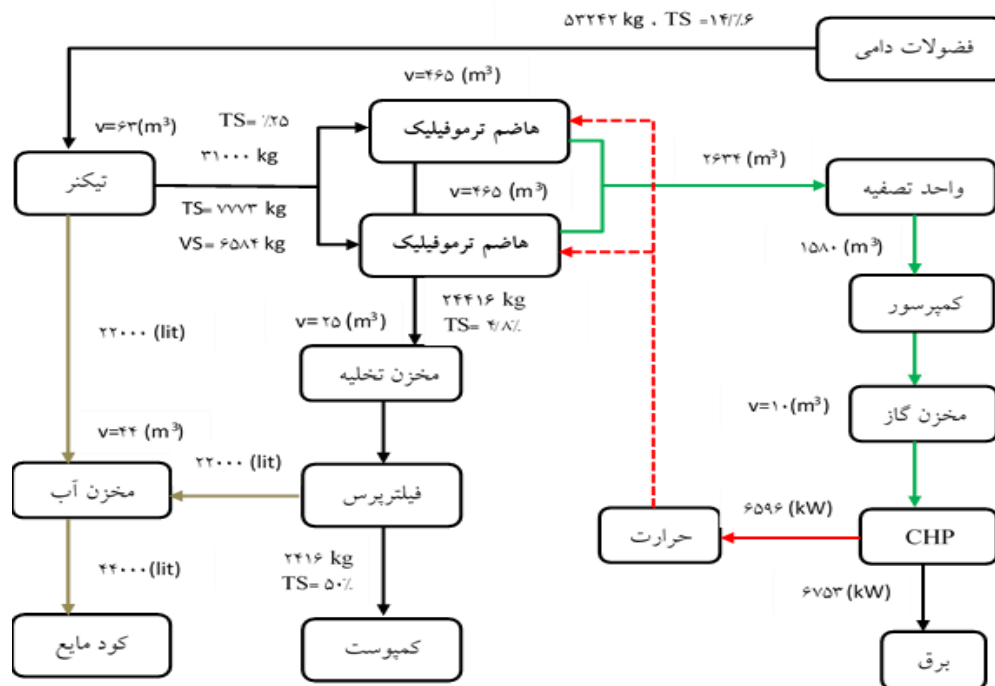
۵۳۲۴۲ kg ، TS =۱۴/۶٪

فضولات دامی

v=۴۶۵ (m$^3$)

v=۶۳(m$^3$)

TS= ٪۲۵

هاضم ترموفیلیک

۳۱۰۰۰ kg

تیکنر

v=۴۶۵ (m$^3$)

۲۶۳۴ (m$^3$)

واحد تصفیه

TS= ۷۷۷۳ kg

VS= ۶۵۸۴ kg

هاضم ترموفیلیک

۱۵۸۰ (m$^3$)

۲۴۴۱۶ kg

v= ۲۵ (m$^3$)

TS= ۴/۸٪

کمپرسور

۲۲۰۰۰ (lit)

مخزن تخلیه

v=۱۰(m$^3$)

مخزن گاز

v=۴۴ (m$^3$)

۲۲۰۰۰ (lit)

مخزن آب

فیلترپرس

۶۵۹۶ (kW)

حرارت

CHP

۲۴۱۶ kg

۴۴۰۰۰(lit)

TS= ۵۰٪

۶۷۵۳ (kW)

کود مایع

کمپوست

برق